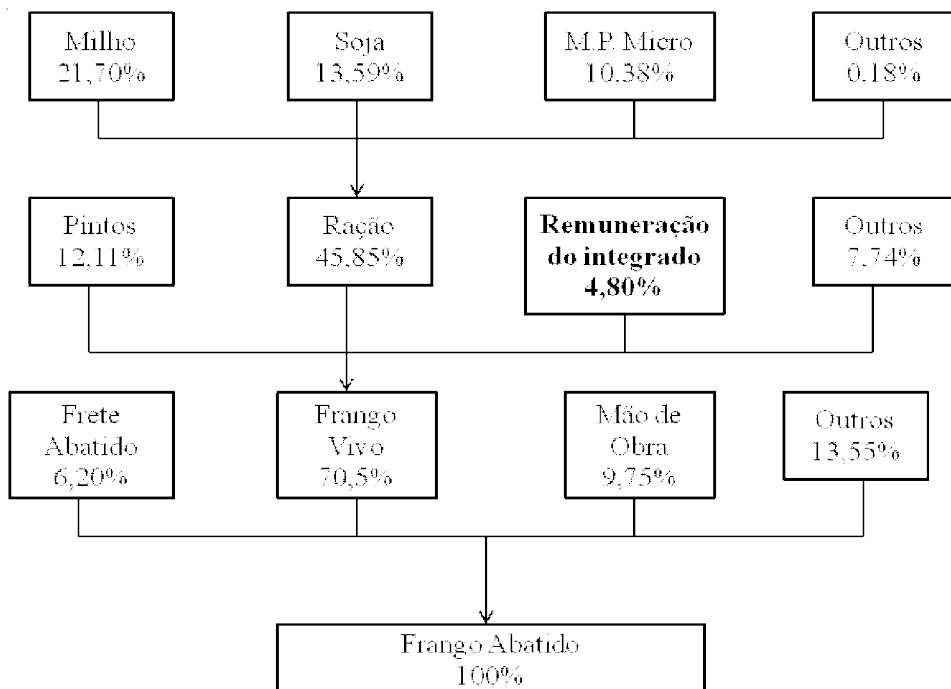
Milho
21,70%

Soja
13,59%

M.P. Micro
10,38%

Outros
0,18%

Pintos
12,11%

Ração
45,85%

**Remuneração do integrado
4,80%**

Outros
7,74%

Frete Abatido
6,20%

Frango Vivo
70,5%

Mão de Obra
9,75%

Outros
13,55%

Frango Abatido
100%